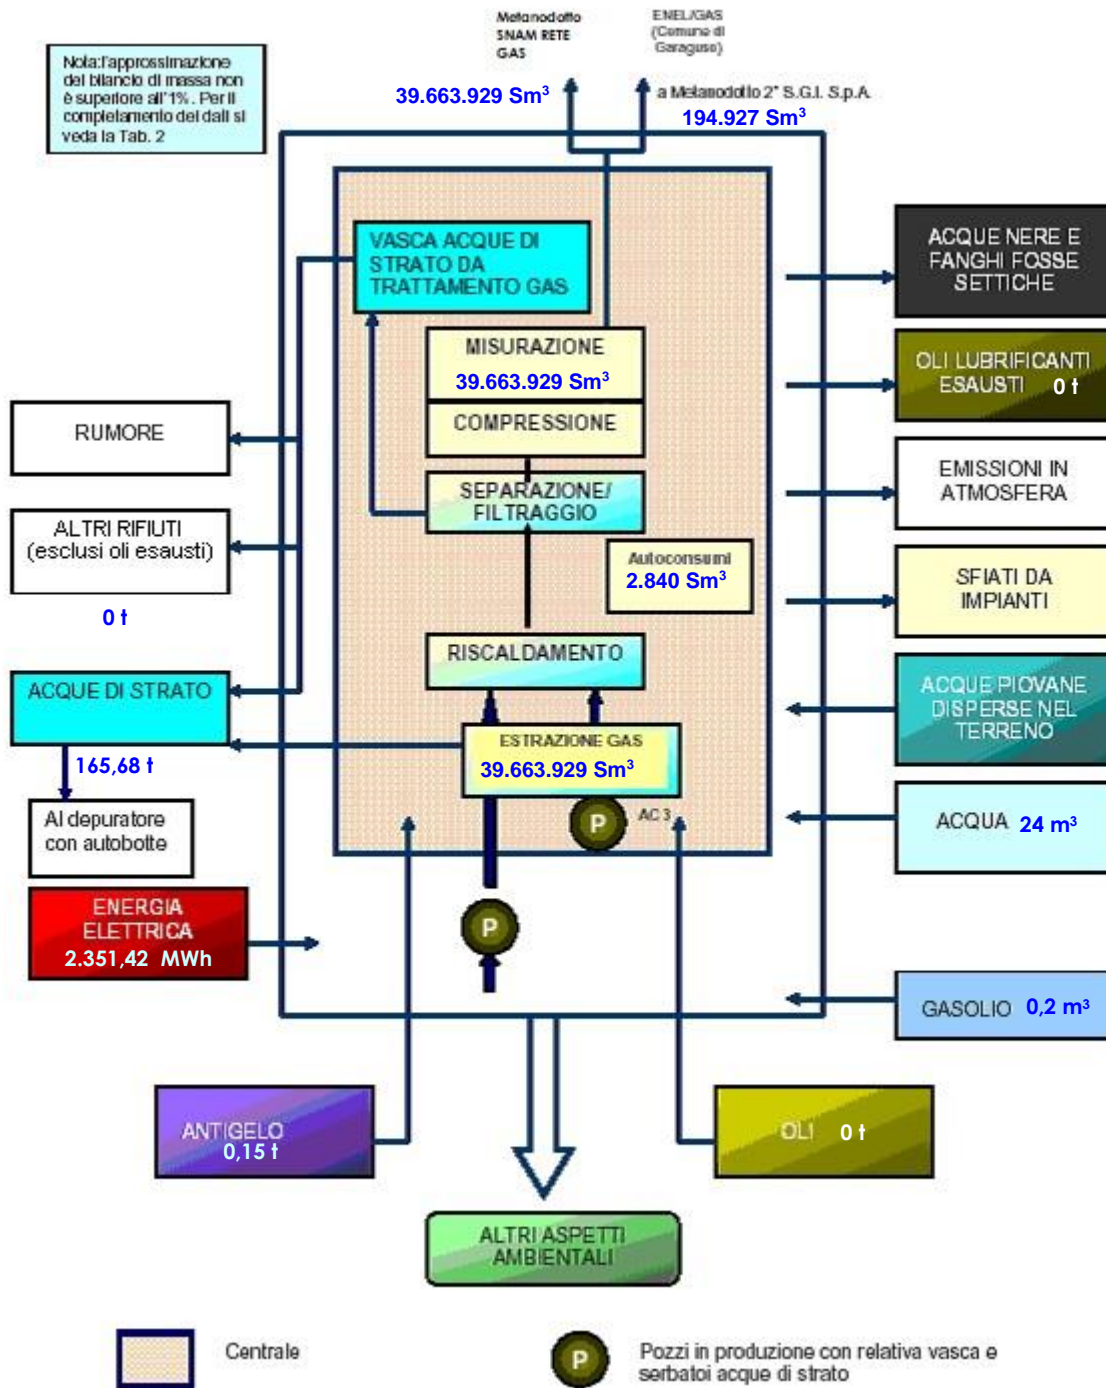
Nota: l'approssimazione del bilancio di massa non è superiore all'1%. Per il completamento dei dati si veda la Tab. 2

Metanodotto SNAM RETE GAS

ENEL/GAS (Comune di Garaguso)

39.663.929 Sm$^3$

a Metanodotto 2° S.G.I. S.p.A.

194.927 Sm$^3$

VASCA ACQUE DI STRATO DA TRATTAMENTO GAS

MISURAZIONE

39.663.929 Sm$^3$

COMPRESSIONE

SEPARAZIONE/ FILTRAGGIO

Autoconsumi 2.840 Sm$^3$

RISCALDAMENTO

ESTRAZIONE GAS 39.663.929 Sm$^3$

P

AC 3

P

ACQUE NERE E FANGHI FOSSE SETTICHE

OLI LUBRIFICANTI ESAUSTI 0 t

EMISSIONI IN ATMOSFERA

SFIATI DA IMPIANTI

ACQUE PIOVANE DISPERSE NEL TERRENO

ACQUA 24 m$^3$

GASOLIO 0,2 m$^3$

RUMORE

ALTRI RIFIUTI (esclusi oli esausti)

0 t

ACQUE DI STRATO

165,68 t

Al depuratore con autobotte

ENERGIA ELETTRICA 2.351,42 MWh

ANTIGELO 0,15 t

OLI 0 t

ALTRI ASPETTI AMBIENTALI

Centrale

P

Pozzi in produzione con relativa vasca e serbatoi acque di strato